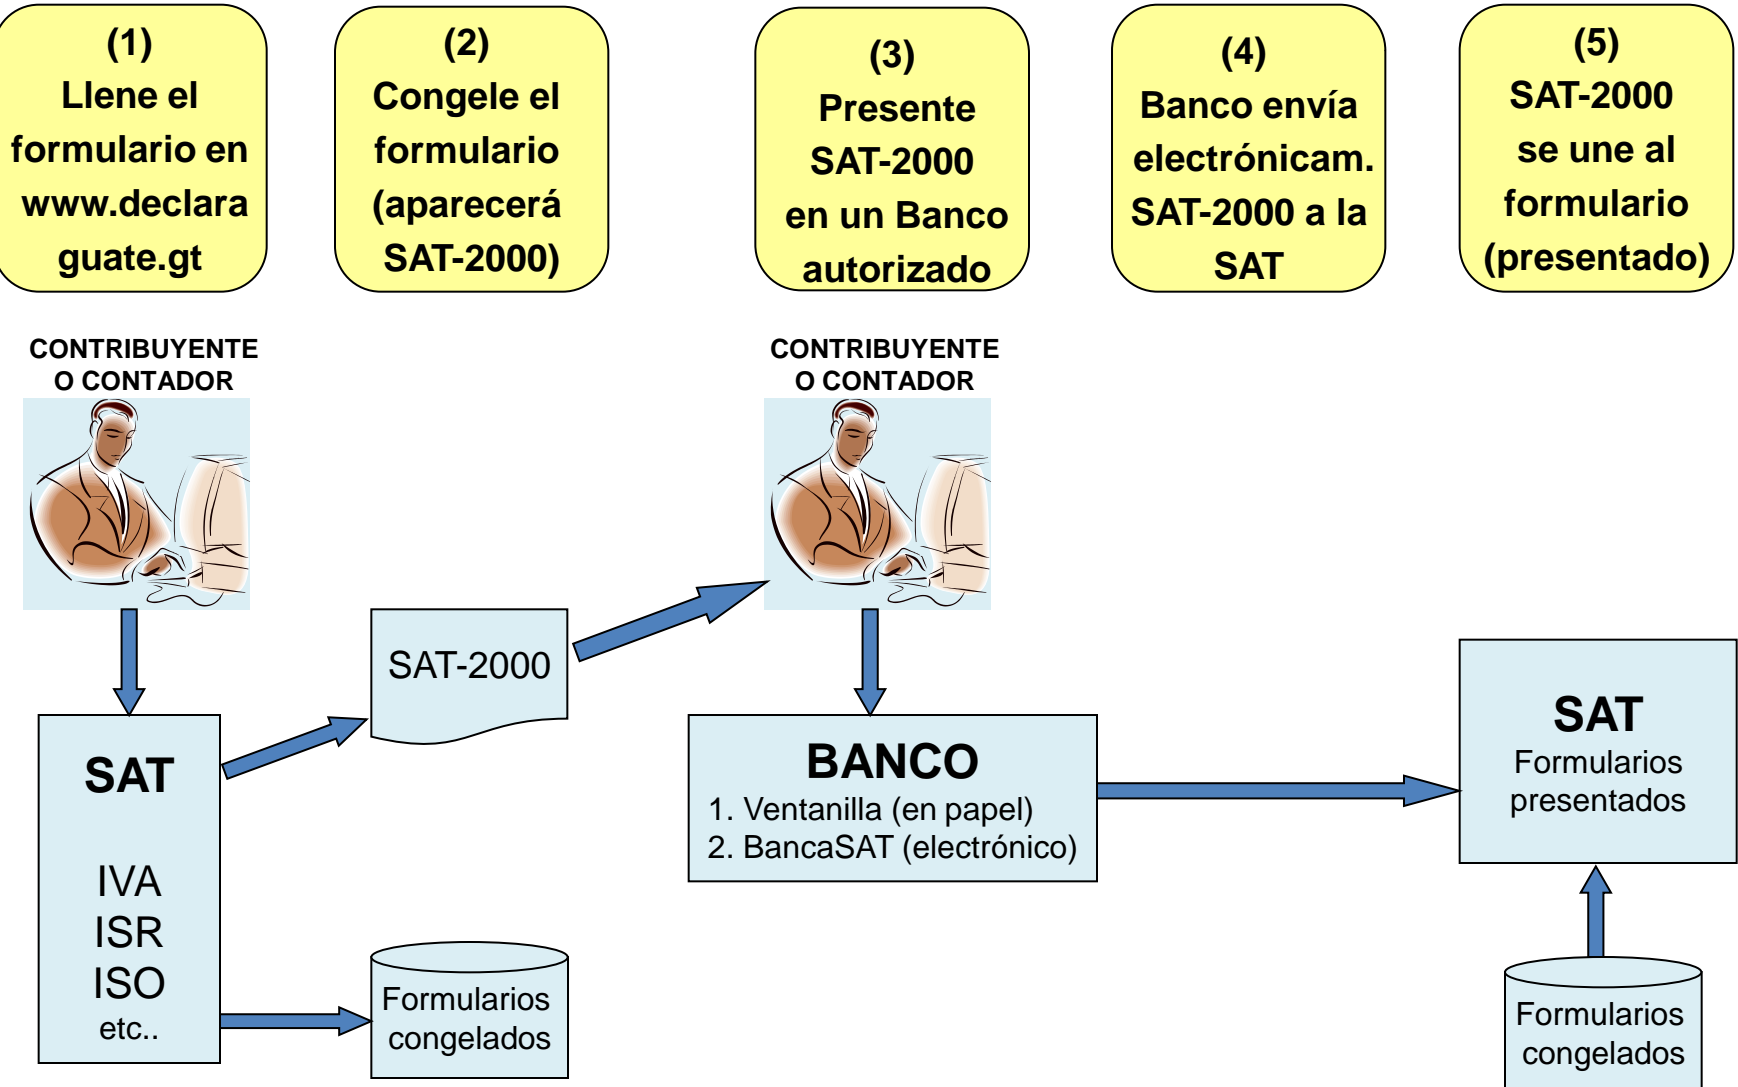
(1)
Llene el formulario en www.declaraguate.gt

(2)
Congele el formulario (aparecerá SAT-2000)

(3)
Presente SAT-2000 en un Banco autorizado

(4)
Banco envía electrónicam. SAT-2000 a la SAT

(5)
SAT-2000 se une al formulario (presentado)

CONTRIBUYENTE O CONTADOR

CONTRIBUYENTE O CONTADOR

SAT-2000

SAT

IVA
ISR
ISO
etc..

Formularios congelados

BANCO
1. Ventanilla (en papel)
2. BancaSAT (electrónico)

SAT
Formularios presentados

Formularios congelados